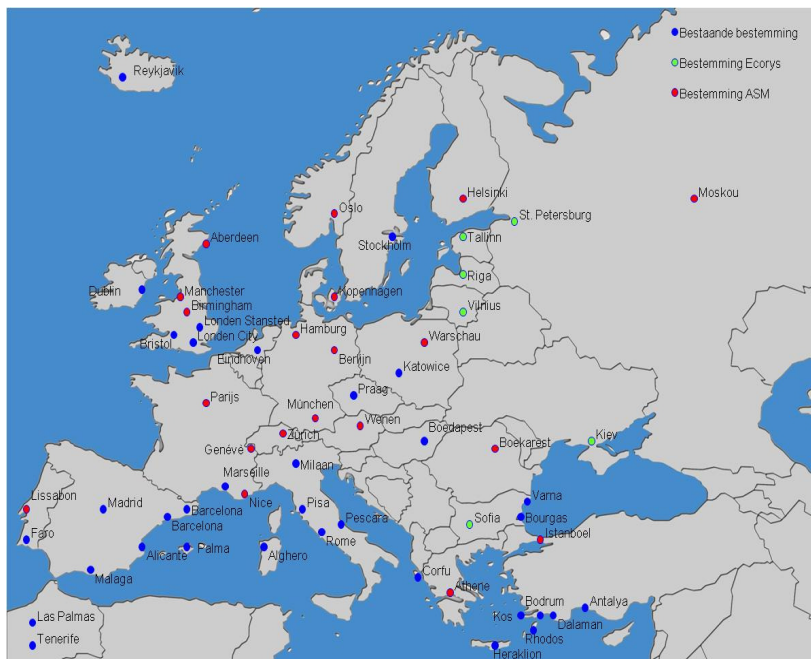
Bestaande bestemming
Bestemming Ecorys
Bestemming ASM

Reykjavik
Helsinki
Moskou
Oslo
St. Petersburg
Aberdeen
Stockholm
Tallinn
Riga
Dublin
Manchester
Birmingham
Kopenhagen
Vilnius
Londen Stansted
Londen City
Bristol
Hamburg
Eindhoven
Berlijn
Warschau
Katowice
Parijs
Praag
München
Wenen
Zürich
Boedapest
Boekarest
Kiev
Genève
Marseille
Milaan
Lissabon
Madrid
Nice
Barcelona
Barcelona
Pisa
Pescara
Varna
Bourgas
Sofia
Istanboel
Faro
Alicante
Palma
Alghero
Rome
Malaga
Corfu
Athene
Bodrum
Antalya
Kos
Dalaman
Rhodos
Las Palmas
Tenerife
Heraklion